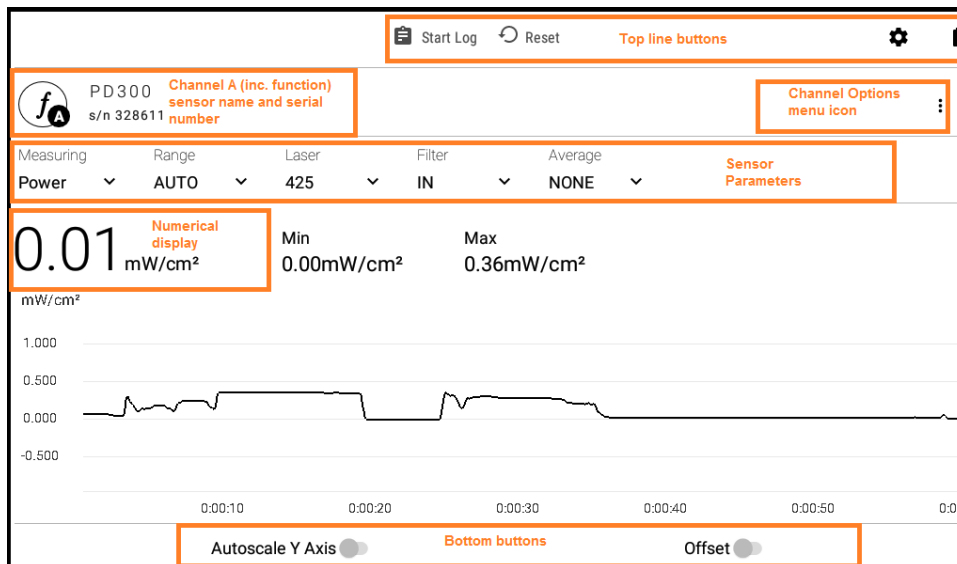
Start Log Reset Top line buttons

$f_A$ PD300 s/n 328611 Channel A (inc. function) sensor name and serial number

Channel Options menu icon

| Measuring | Range | Laser | Filter | Average |
|---|---|---|---|---|
| Power | AUTO | 425 | IN | NONE |

Sensor Parameters

Numerical display

0.01 mW/cm²

Min 0.00mW/cm²

Max 0.36mW/cm²

mW/cm²

1.000
0.500
0.000
-0.500

0:00:10 0:00:20 0:00:30 0:00:40 0:00:50 0:0

Autoscale Y Axis

Bottom buttons

Offset